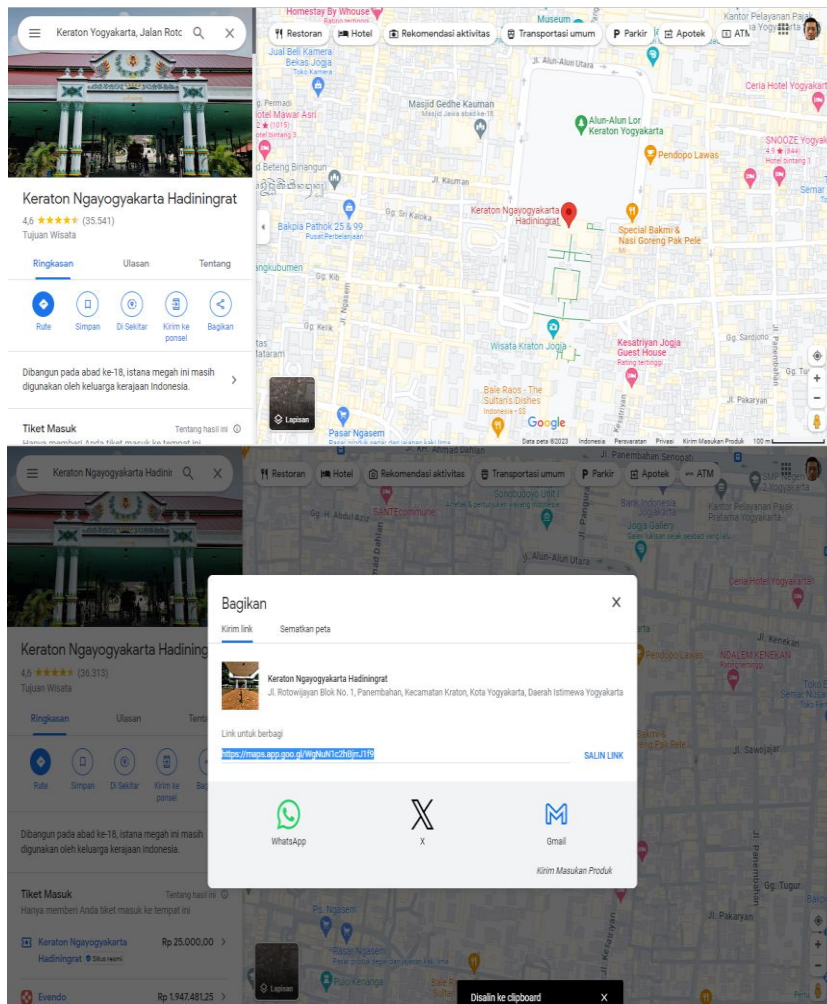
Keraton Yogyakarta, Jalan Rotc

Keraton Ngayogyakarta Hadiningrat
4,6 ★★★★★ (35.541)
Tujuan Wisata

Ringkasan Ulasan Tentang

Rute Simpan Di Sekitar Kirim ke ponsel Bagikan

Dibangun pada abad ke-18, istana megah ini masih digunakan oleh keluarga kerajaan Indonesia.

Tiket Masuk Tentang hasil ini
Hanya memberi Anda tiket masuk ke tempat ini

Restoran Hotel Rekomendasi aktivitas Transportasi umum Parkir Apotek ATM

Homestay By Whouse
Museum
Kantor Pelayanan Pajak
Jual Beli Kamera Bekas Jogja
Toko Kamera
Jl. Alun-Alun Utara
Hotel Mawar Asri
Hotel bintang 3
Masjid Gedhe Kauman
Masjid Jawa abad ke-18
Alun-Alun Lor Keraton Yogyakarta
Ceria Hotel Yogyakarta
SNOOZE Yogya
Hotel bintang 1
Pendopo Lawas
Beteng Brinangun
Jl. Kauman
Bakpia Pathok 25 & 99
Pusat Perbelanjaan
Gg. Sri Kaloka
Keraton Ngayogyakarta Hadiningrat
Special Bakmi & Nasi Goreng Pak Pele
Gg. Kib
Jl. Ngasem
Gg. Kelik
Wisata Kraton Jogja
Kesatriyan Jogja Guest House
Rating tertinggi
Gg. Sardjono
Bale Raos - The Sultan's Dishes
Indonesia · $$
Pasar Ngasem
Lapisan
Google
Data peta ©2023 Indonesia Persyaratan Privasi Kirim Masukan Produk 100 m
Jl. Pakaryan

Keraton Ngayogyakarta Hadinir

Keraton Ngayogyakarta Hadining
4,6 ★★★★★ (36.313)
Tujuan Wisata

Ringkasan Ulasan Tenta

Rute Simpan Di Sekitar Kirim ke ponsel

Dibangun pada abad ke-18, istana megah ini masih digunakan oleh keluarga kerajaan Indonesia.

Tiket Masuk Tentang hasil ini
Hanya memberi Anda tiket masuk ke tempat ini

Keraton Ngayogyakarta Hadiningrat Situs resmi Rp 25.000,00
Evendo Rp 1.947.481,25

Bagikan
Kirim link Sematkan peta
Keraton Ngayogyakarta Hadiningrat
Jl. Rotowijayan Blok No. 1, Panembahan, Kecamatan Kraton, Kota Yogyakarta, Daerah Istimewa Yogyakarta
Link untuk berbagi
https://maps.app.goo.gl/WgNuN1c2h8jmJ1f9
SALIN LINK
WhatsApp X Gmail
Kirim Masukan Produk

Disalin ke clipboard

Jl. Panembahan Senopati
Bank Indonesia
Jogja Gallery
Kantor Pelayanan Pajak Pratama Yogyakarta
Ceria Hotel Yogyakarta
Jl. Kenekan
NDALEM KENEKAN
Pendopo Lawas
Jl. Sawojajar
Gg. Tugur
Jl. Pakaryan
Pasar Ngasem
Lapisan